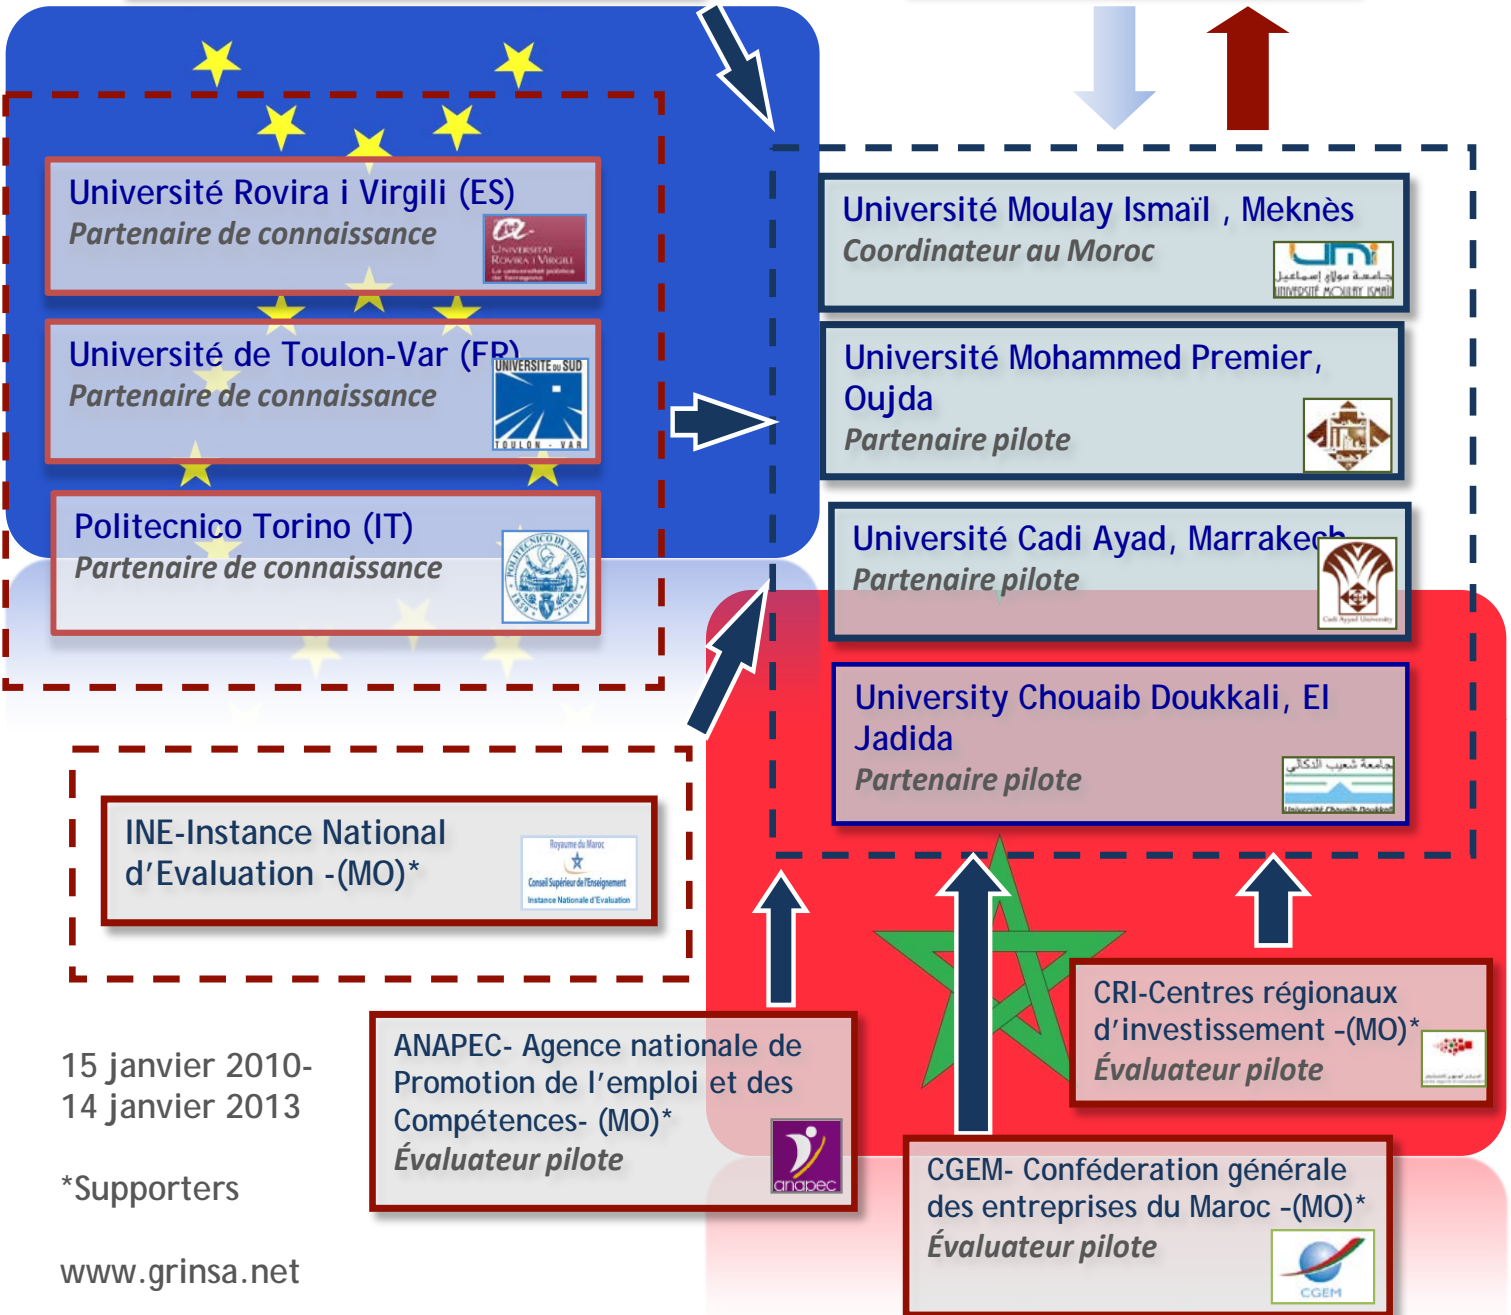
Université Rovira i Virgili (ES)
Partenaire de connaissance

Universitat Rovira i Virgili

Université de Toulon-Var (FR)
Partenaire de connaissance

UNIVERSITE DU SUD TOULON - VAR

Politecnico Torino (IT)
Partenaire de connaissance

Université Moulay Ismaïl , Meknès
Coordinateur au Moroc

Université Mohammed Premier, Oujda
Partenaire pilote

Université Cadi Ayad, Marrakech
Partenaire pilote

University Chouaib Doukkali, El Jadida
Partenaire pilote

INE-Instance National d'Evaluation -(MO)*

Royaume du Maroc
Conseil Supérieur de l'Enseignement
Instance Nationale d'Evaluation

15 janvier 2010-
14 janvier 2013

*Supporters

www.grinsa.net

ANAPEC- Agence nationale de Promotion de l'emploi et des Compétences- (MO)*
Évaluateur pilote

anapec

CRI-Centres régionaux d'investissement -(MO)*
Évaluateur pilote

CGEM- Conféderation générale des entreprises du Maroc -(MO)*
Évaluateur pilote

CGEM